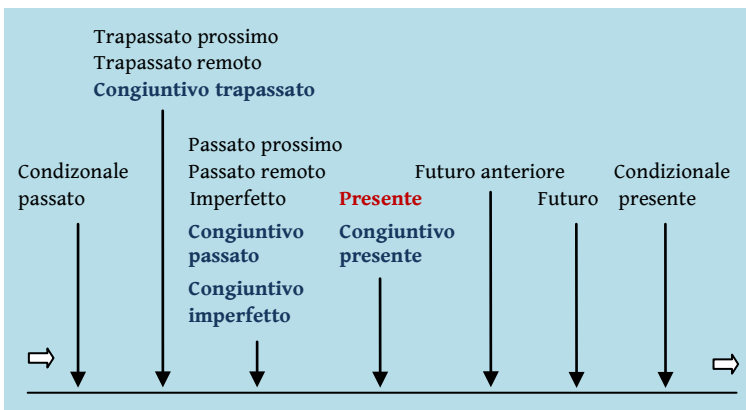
Trapassato prossimo
Trapassato remoto
Congiuntivo trapassato

Condizionale passato

Passato prossimo
Passato remoto
Imperfetto

Congiuntivo passato

Congiuntivo imperfetto

Presente

Congiuntivo presente

Futuro anteriore

Futuro

Condizionale presente